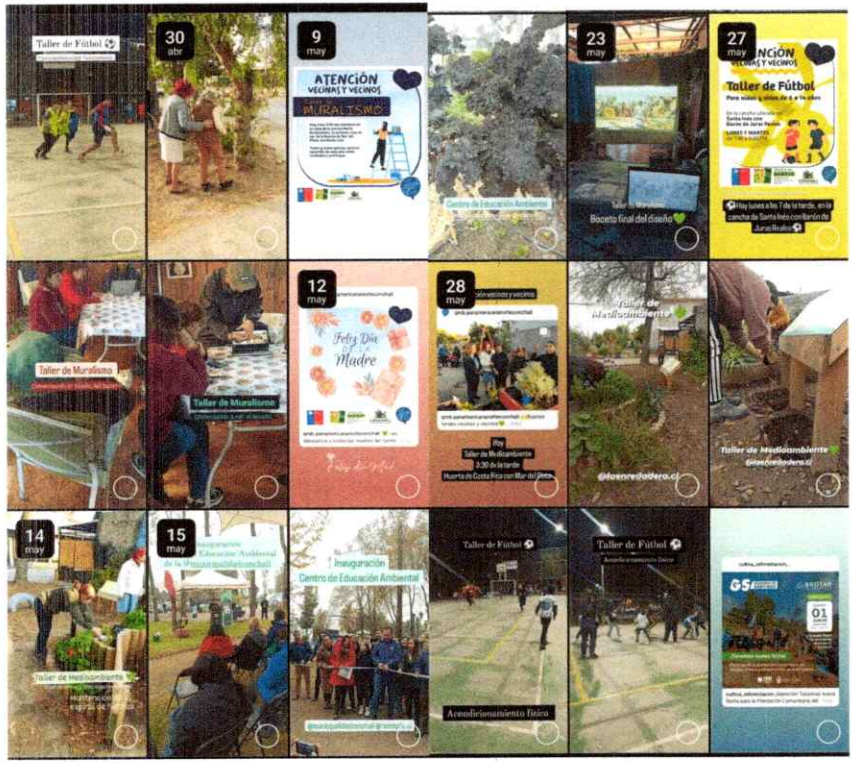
Taller de Fútbol ⚽

30 abr

9 may

ATENCIÓN VECINAS Y VECINOS

MURALISMO

Centro de Educación Ambiental

23 may

Boceto final del diseño 💚

27 may

ATENCIÓN VECINAS Y VECINOS

Taller de Fútbol

Para niños y niñas de 6 a 14 años

LUNES Y MARTES

Hoy lunes a las 7 de la tarde, en la cancha de Santa Inés con Juros Reales

Taller de Muralismo

Taller de Muralismo

12 may

Feliz Día de la Madre

28 may

vecinos y vecinos

Hoy Taller de Medioambiente 3:30 de la tarde Huerta de Costa Rica con Mar del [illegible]

Taller de Medioambiente

@lacenredadera.cl

Taller de Medioambiente

@lacenredadera.cl

14 may

Taller de Medioambiente

15 may

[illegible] Educación Ambiental

Inauguración Centro de Educación Ambiental

Taller de Fútbol ⚽

Acondicionamiento físico

Taller de Fútbol ⚽

01